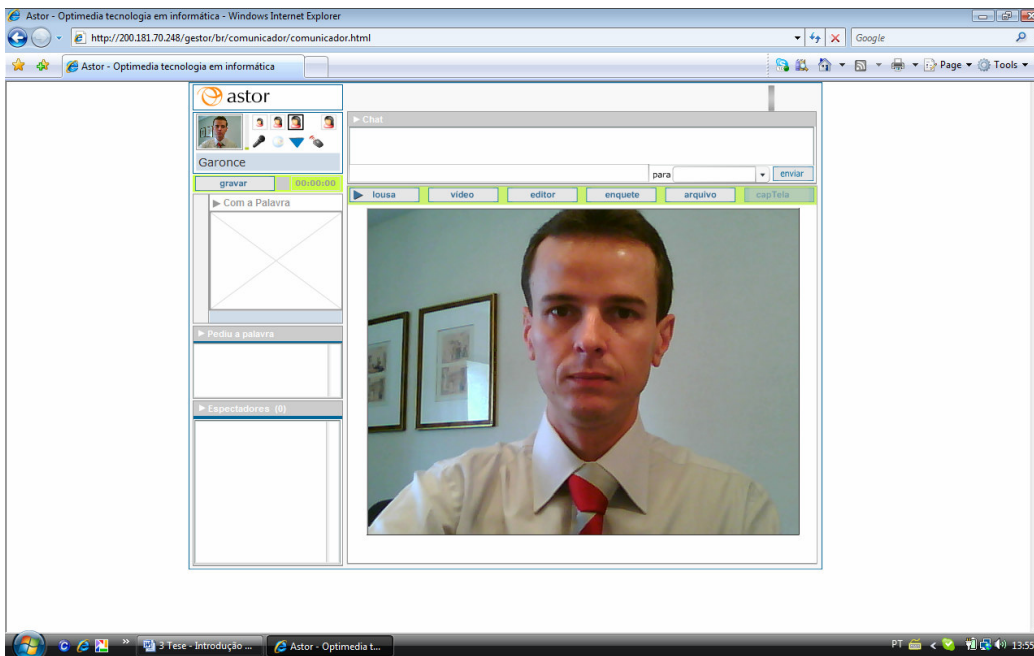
Astor - Optimedia tecnologia em informática - Windows Internet Explorer

http://200.181.70.248/gestor/br/comunicador/comunicador.html

Google

Astor - Optimedia tecnologia em informática

Page ▾ Tools ▾

astor

Garonce

gravar 00:00:00

▶ Com a Palavra

▶ Pediu a palavra

▶ Espectadores (0)

▶ Chat

para enviar

▶ lousa vídeo editor enquete arquivo capTela

3 Tese - Introdução ...

Astor - Optimedia t...

PT 13:55